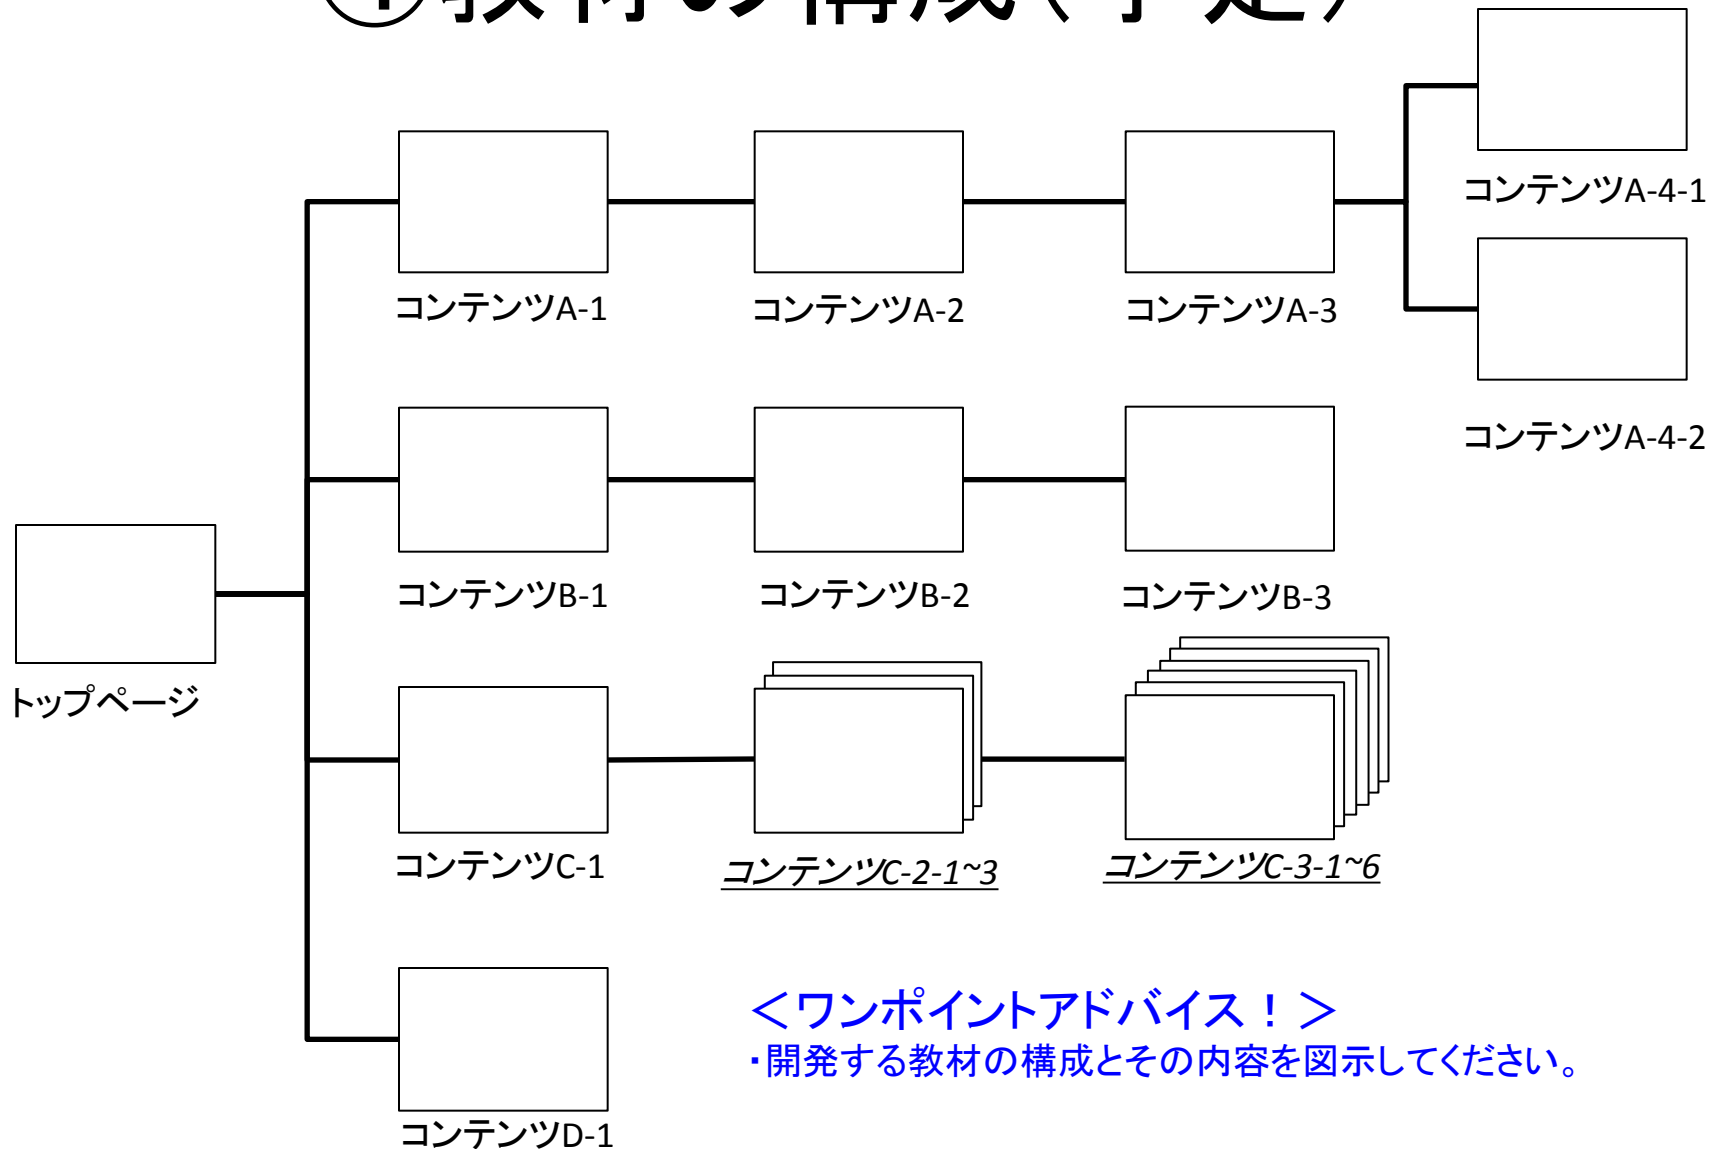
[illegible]

コンテンツA-1

コンテンツA-2

コンテンツA-3

コンテンツA-4-1

コンテンツA-4-2

トップページ

コンテンツB-1

コンテンツB-2

コンテンツB-3

コンテンツC-1

コンテンツC-2-1~3

コンテンツC-3-1~6

コンテンツD-1

＜ワンポイントアドバイス！＞
・開発する教材の構成とその内容を図示してください。